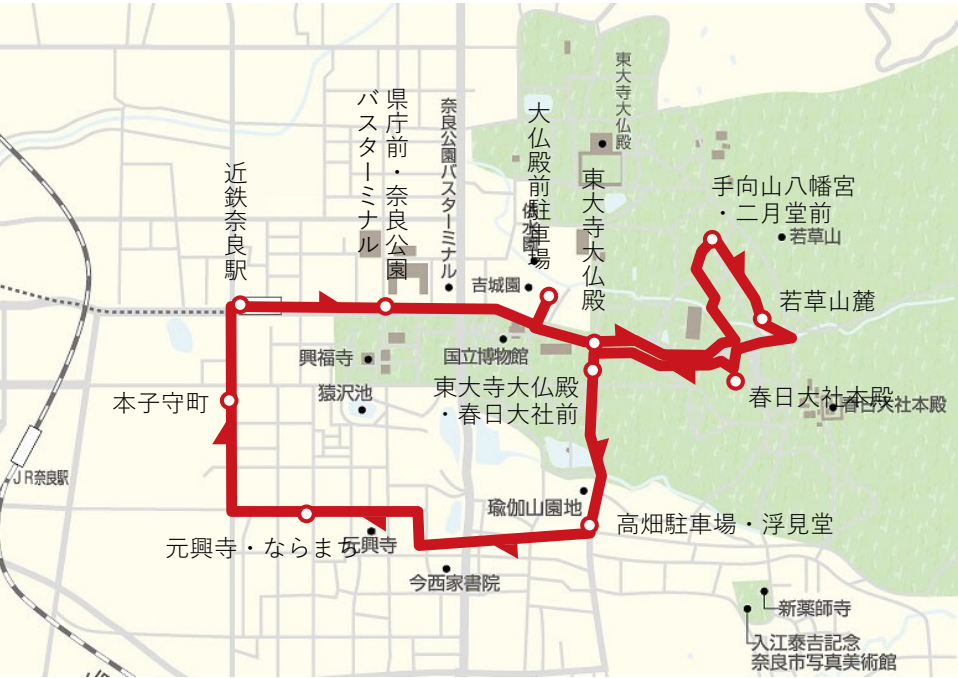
近鉄奈良駅

県庁前・奈良公園バスターミナル

奈良公園バスターミナル

大仏殿前駐車場

東大寺大仏殿

東大寺大仏殿

手向山八幡宮・二月堂前

若草山

若草山麓

春日大社本殿

春日大社本殿

吉城園

興福寺

国立博物館

猿沢池

東大寺大仏殿・春日大社前

本子守町

瑜伽山園地

高畑駐車場・浮見堂

元興寺・ならまち

元興寺

今西家書院

新薬師寺

入江泰吉記念奈良市写真美術館

JR奈良駅

依水園